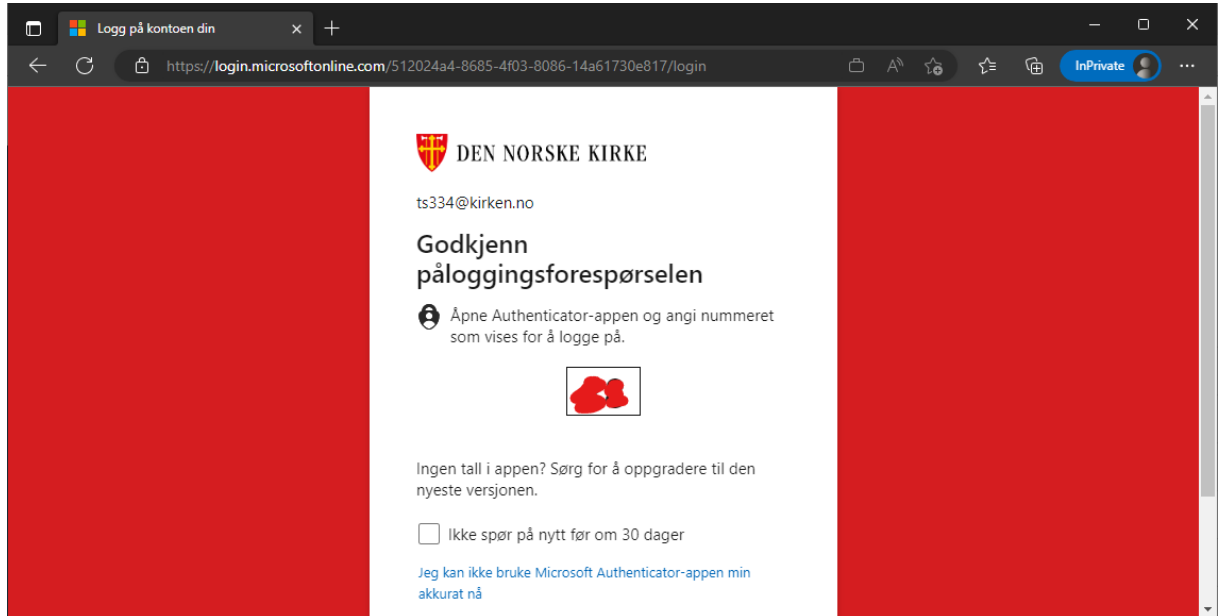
Logg på kontoen din

https://login.microsoftonline.com/512024a4-8685-4f03-8086-14a61730e817/login

InPrivate

DEN NORSKE KIRKE

ts334@kirken.no

Godkjenn påloggingsforespørselen

Åpne Authenticator-appen og angi nummeret som vises for å logge på.

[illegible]

Ingen tall i appen? Sørg for å oppgradere til den nyeste versjonen.

Ikke spør på nytt før om 30 dager

Jeg kan ikke bruke Microsoft Authenticator-appen min akkurat nå